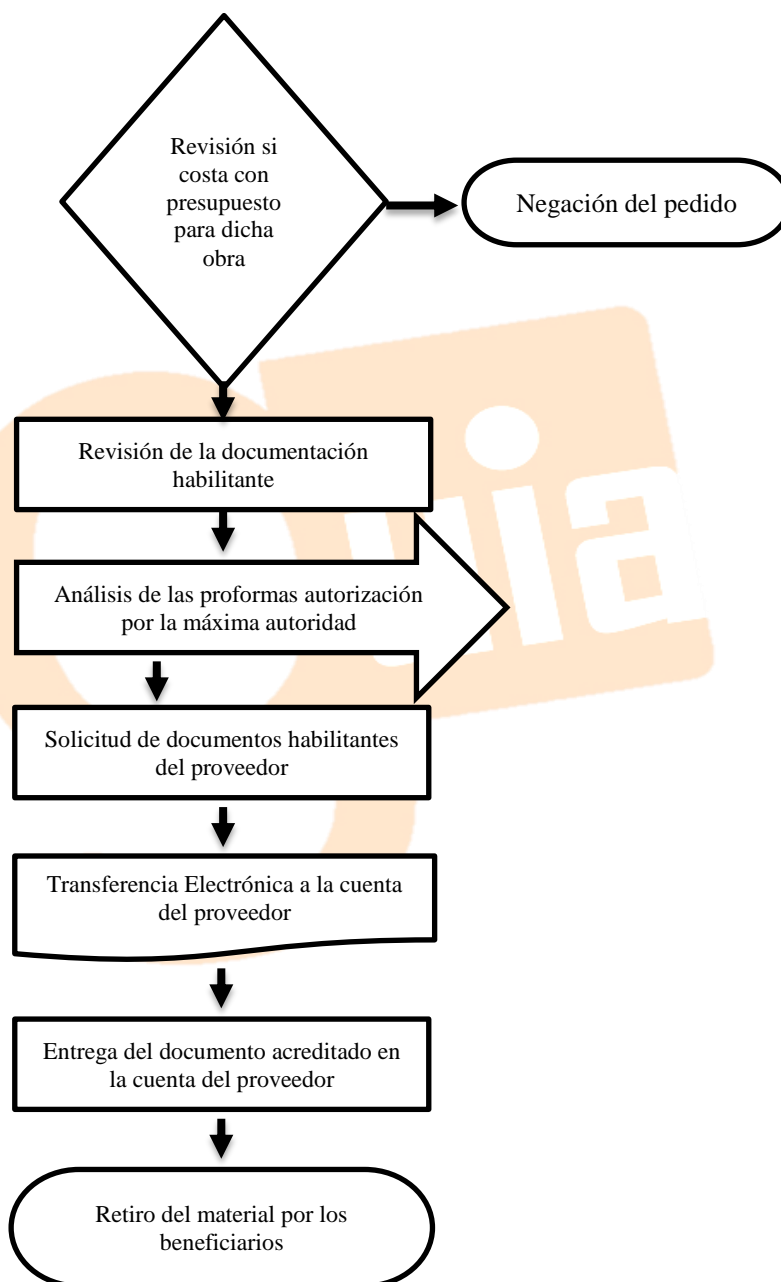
Revisión si costa con presupuesto para dicha obra

Negación del pedido

Revisión de la documentación habilitante

Análisis de las proformas autorización por la máxima autoridad

Solicitud de documentos habilitantes del proveedor

Transferencia Electrónica a la cuenta del proveedor

Entrega del documento acreditado en la cuenta del proveedor

Retiro del material por los beneficiarios